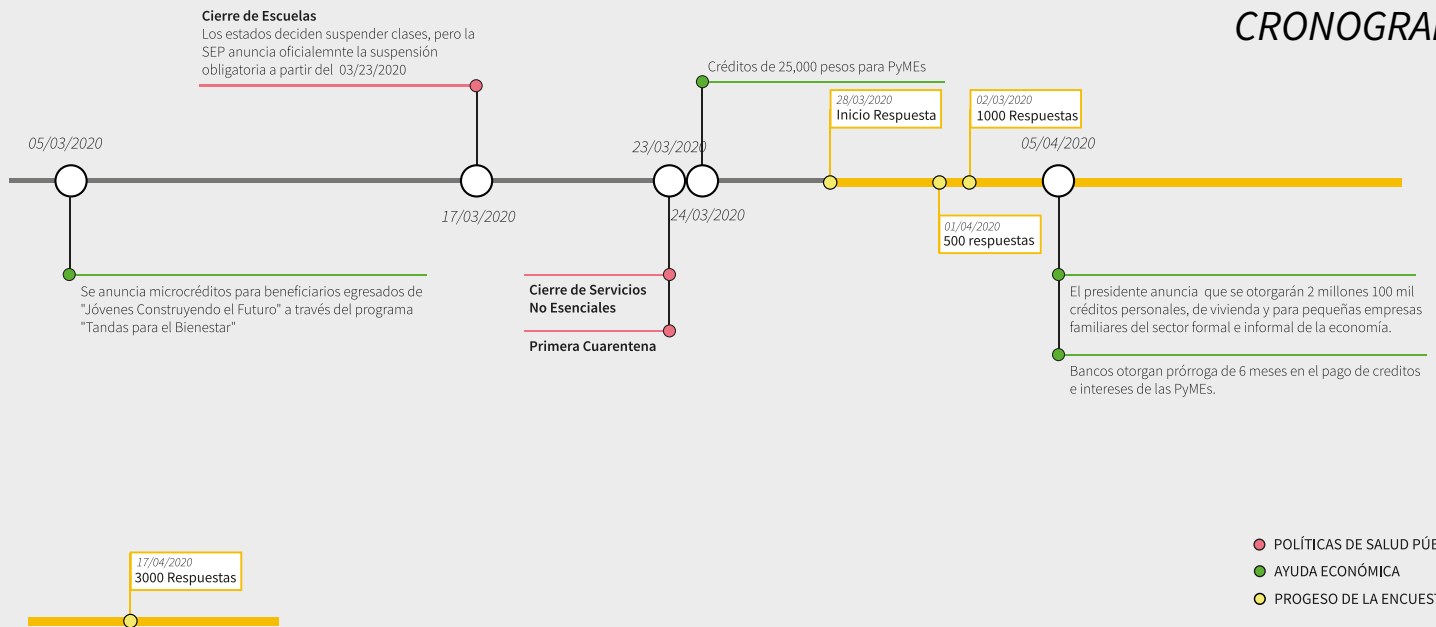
CRONOGRA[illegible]

Cierre de Escuelas
Los estados deciden suspender clases, pero la SEP anuncia oficialemnte la suspensión obligatoria a partir del 03/23/2020

Créditos de 25,000 pesos para PyMEs

28/03/2020
Inicio Respuesta

02/03/2020
1000 Respuestas

05/03/2020

17/03/2020

23/03/2020

24/03/2020

05/04/2020

01/04/2020
500 respuestas

Se anuncia microcréditos para beneficiarios egresados de "Jóvenes Construyendo el Futuro" a través del programa "Tandas para el Bienestar"

Cierre de Servicios No Esenciales

Primera Cuarentena

El presidente anuncia que se otorgarán 2 millones 100 mil créditos personales, de vivienda y para pequeñas empresas familiares del sector formal e informal de la economía.

Bancos otorgan prórroga de 6 meses en el pago de creditos e intereses de las PyMEs.

17/04/2020
3000 Respuestas

POLÍTICAS DE SALUD PÚ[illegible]
AYUDA ECONÓMICA
PROGESO DE LA ENCUES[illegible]